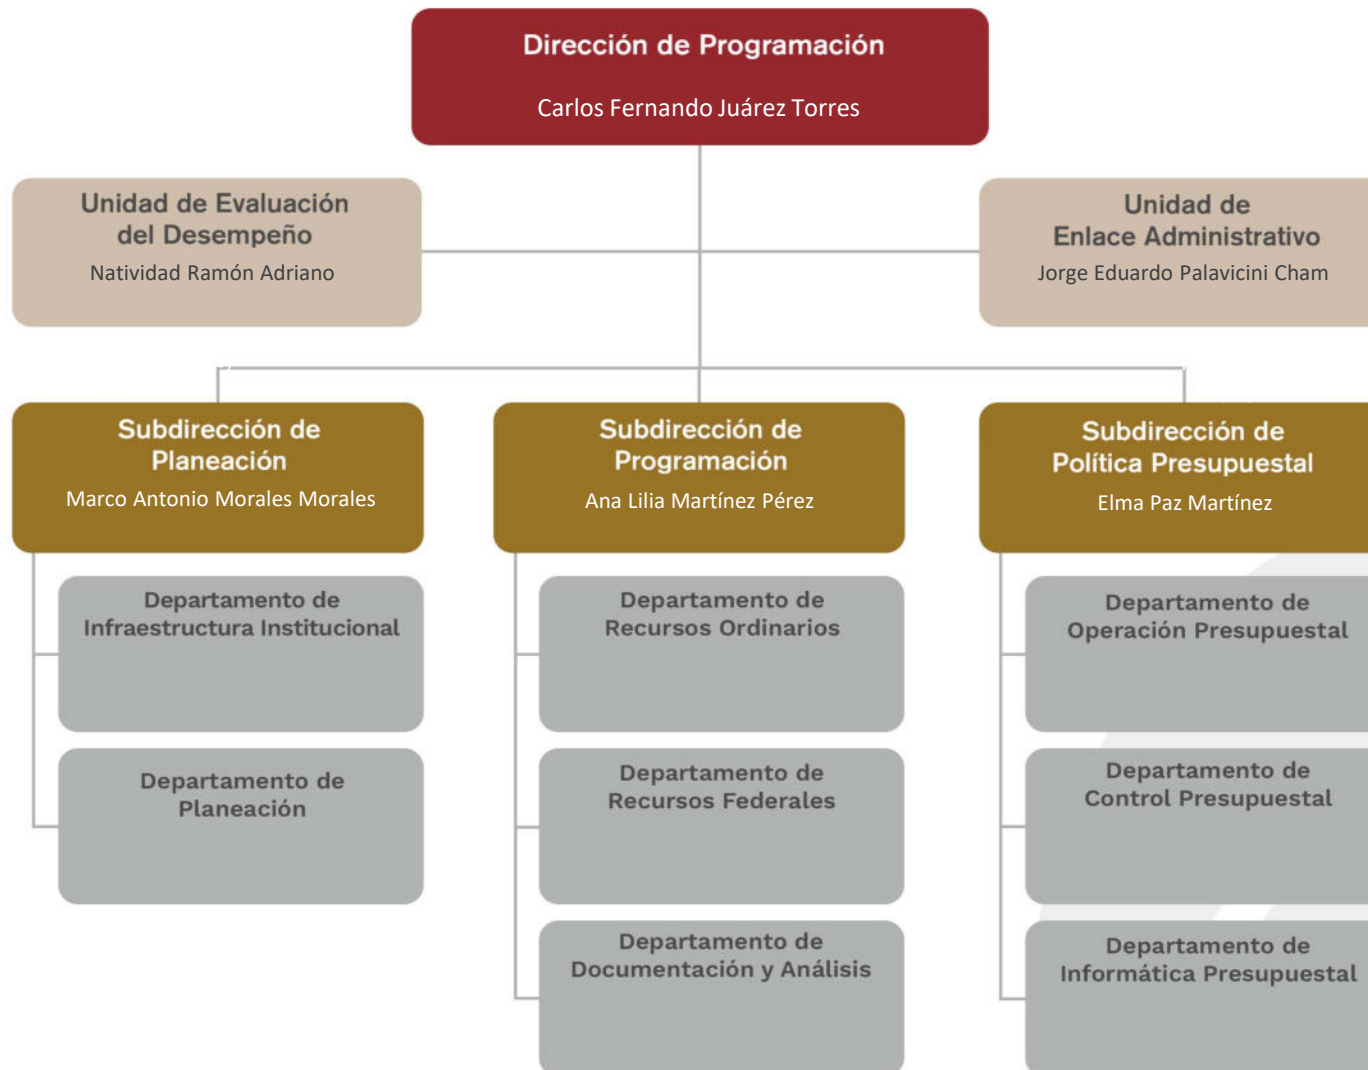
Dirección de Programación

Carlos Fernando Juárez Torres

Unidad de Evaluación del Desempeño

Natividad Ramón Adriano

Unidad de Enlace Administrativo

Jorge Eduardo Palavicini Cham

Subdirección de Planeación

Marco Antonio Morales Morales

Departamento de Infraestructura Institucional

Departamento de Planeación

Subdirección de Programación

Ana Lilia Martínez Pérez

Departamento de Recursos Ordinarios

Departamento de Recursos Federales

Departamento de Documentación y Análisis

Subdirección de Política Presupuestal

Elma Paz Martínez

Departamento de Operación Presupuestal

Departamento de Control Presupuestal

Departamento de Informática Presupuestal